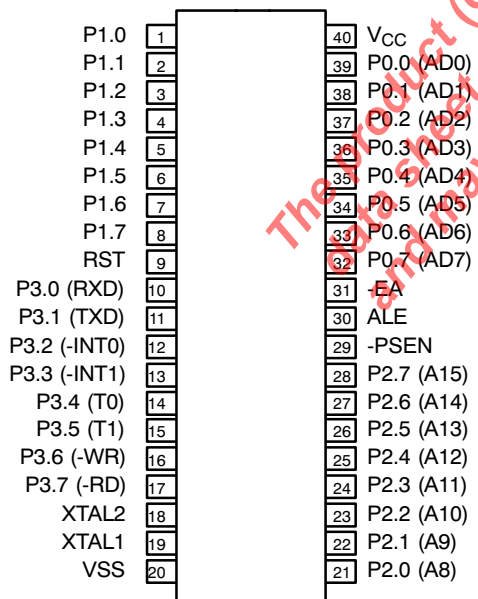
P1.0 1
P1.1 2
P1.2 3
P1.3 4
P1.4 5
P1.5 6
P1.6 7
P1.7 8
RST 9
P3.0 (RXD) 10
P3.1 (TXD) 11
P3.2 (-INT0) 12
P3.3 (-INT1) 13
P3.4 (T0) 14
P3.5 (T1) 15
P3.6 (-WR) 16
P3.7 (-RD) 17
XTAL2 18
XTAL1 19
VSS 20

40 $V_{CC}$
39 P0.0 (AD0)
38 P0.1 (AD1)
37 P0.2 (AD2)
36 P0.3 (AD3)
35 P0.4 (AD4)
34 P0.5 (AD5)
33 P0.6 (AD6)
32 P0.7 (AD7)
31 -EA
30 ALE
29 -PSEN
28 P2.7 (A15)
27 P2.6 (A14)
26 P2.5 (A13)
25 P2.4 (A12)
24 P2.3 (A11)
23 P2.2 (A10)
22 P2.1 (A9)
21 P2.0 (A8)

The product (
data sheet
and ma